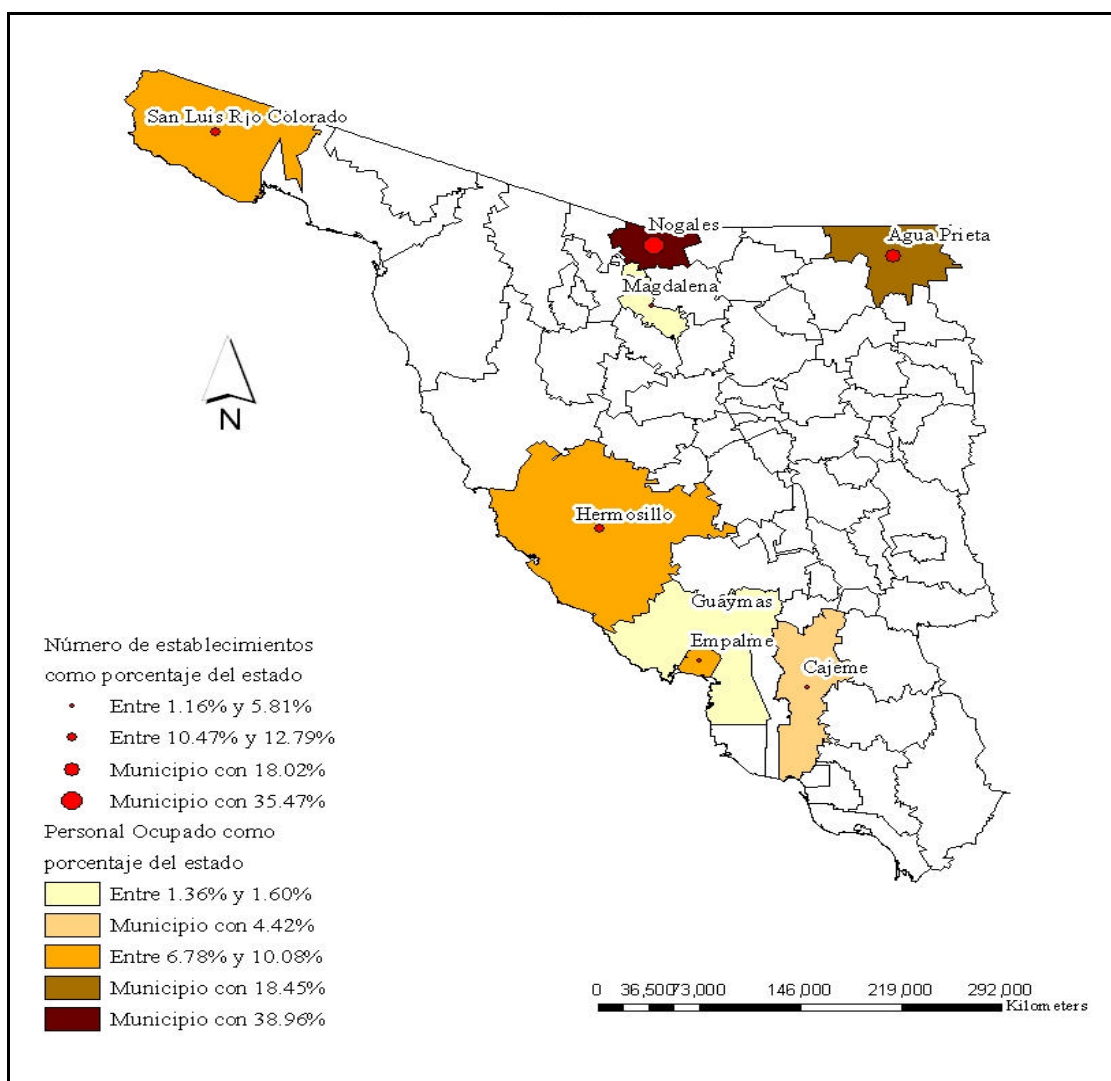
San Luis Rio Colorado

Nogales

Agua Prieta

Magdalena

N

Hermosillo

Guaymas

Empalme

Cajeme

Número de establecimientos como porcentaje del estado
Entre 1.16% y 5.81%
Entre 10.47% y 12.79%
Municipio con 18.02%
Municipio con 35.47%

Personal Ocupado como porcentaje del estado
Entre 1.36% y 1.60%
Municipio con 4.42%
Entre 6.78% y 10.08%
Municipio con 18.45%
Municipio con 38.96%

0 36,500 73,000 146,000 219,000 292,000
Kilometers